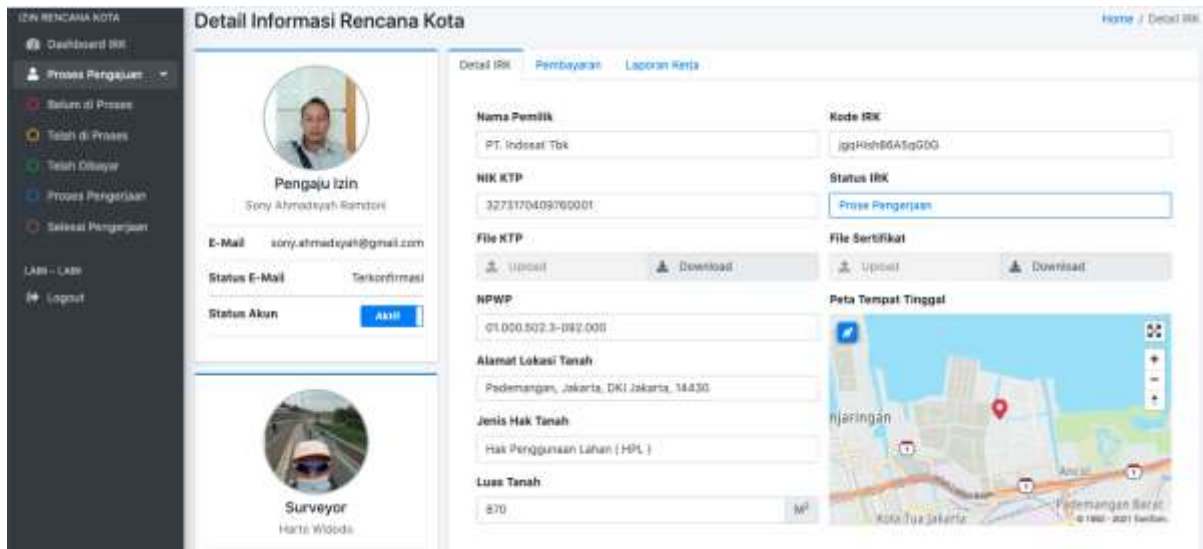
IZIN RENCANA KOTA
Dashboard IRK
Proses Pengajuan
Belum di Proses
Telah di Proses
Telah Dibayar
Proses Pengerjaan
Selesai Pengerjaan
LAIN - LAIN
Logout

Detail Informasi Rencana Kota

Home / Detail IRK

Pengaju Izin
Sony Ahmadsyah Ramdoni
E-Mail sony.ahmadsyah@gmail.com
Status E-Mail Terkonfirmasi
Status Akun Aktif

Surveyor
Harto Widodo

Detail IRK
Pembayaran
Laporan Kerja

Nama Pemilik
PT. Indosat Tbk
NIK KTP
3273170409760001
File KTP
Upload
Download
NPWP
01.000.502.3-092.000
Alamat Lokasi Tanah
Pademangan, Jakarta, DKI Jakarta, 14430
Jenis Hak Tanah
Hak Penggunaan Lahan ( HPL )
Luas Tanah
870
M²

Kode IRK
jgqHish86A5qG0G
Status IRK
Prose Pengerjaan
File Sertifikat
Upload
Download
Peta Tempat Tinggal
njaringan
Ancol
Pademangan Barat
Kota Tua Jakarta
© 1992 - 2021 TomTom